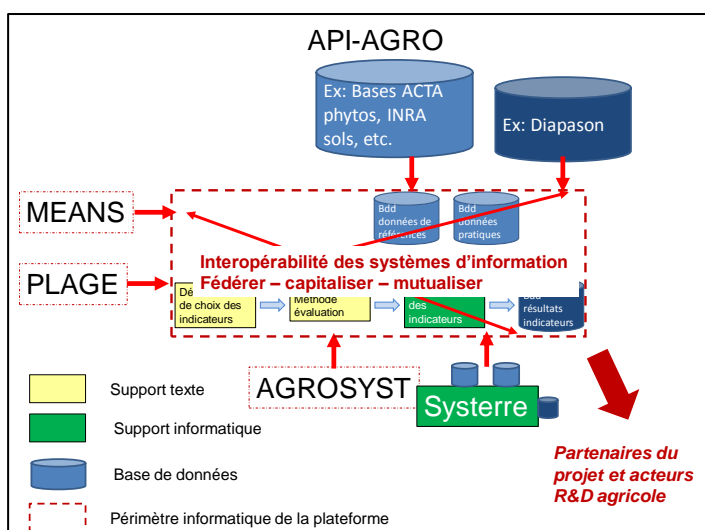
API-AGRO

Ex: Bases ACTA phytos, INRA sols, etc.

Ex: Diapason

MEANS

Bdd données de références

Bdd données pratiques

Interopérabilité des systèmes d'information
Fédérer – capitaliser – mutualiser

PLAGE

Dé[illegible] de choix des indicateurs

Méthode évaluation

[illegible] des indicateurs

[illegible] résultats indicateurs

Support texte

Support informatique

Base de données

Périmètre informatique de la plateforme

AGROSYST

Systerre

Partenaires du projet et acteurs R&D agricole